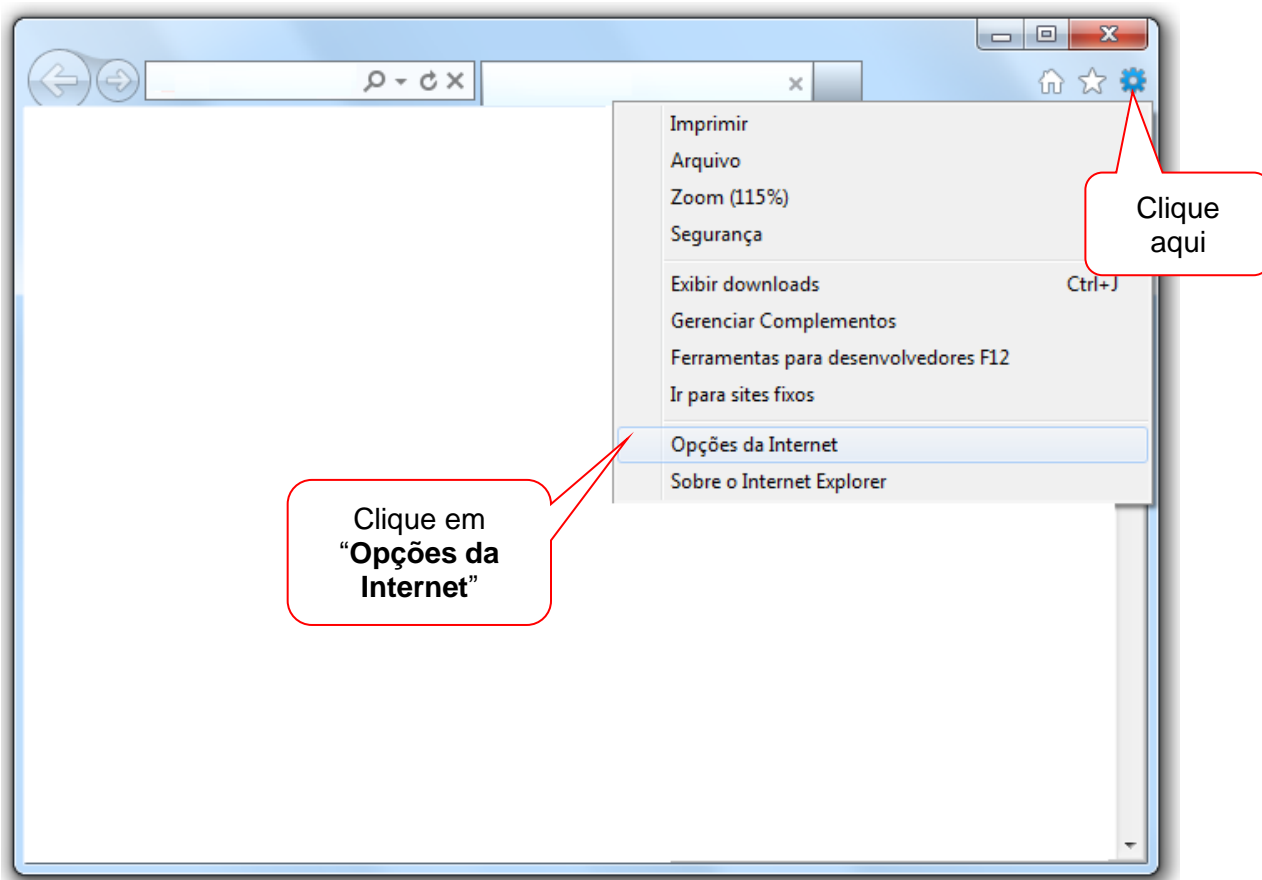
Imprimir
Arquivo
Zoom (115%)
Segurança

Exibir downloads Ctrl+J
Gerenciar Complementos
Ferramentas para desenvolvedores F12
Ir para sites fixos

Opções da Internet
Sobre o Internet Explorer

Clique aqui

Clique em “**Opções da Internet**”